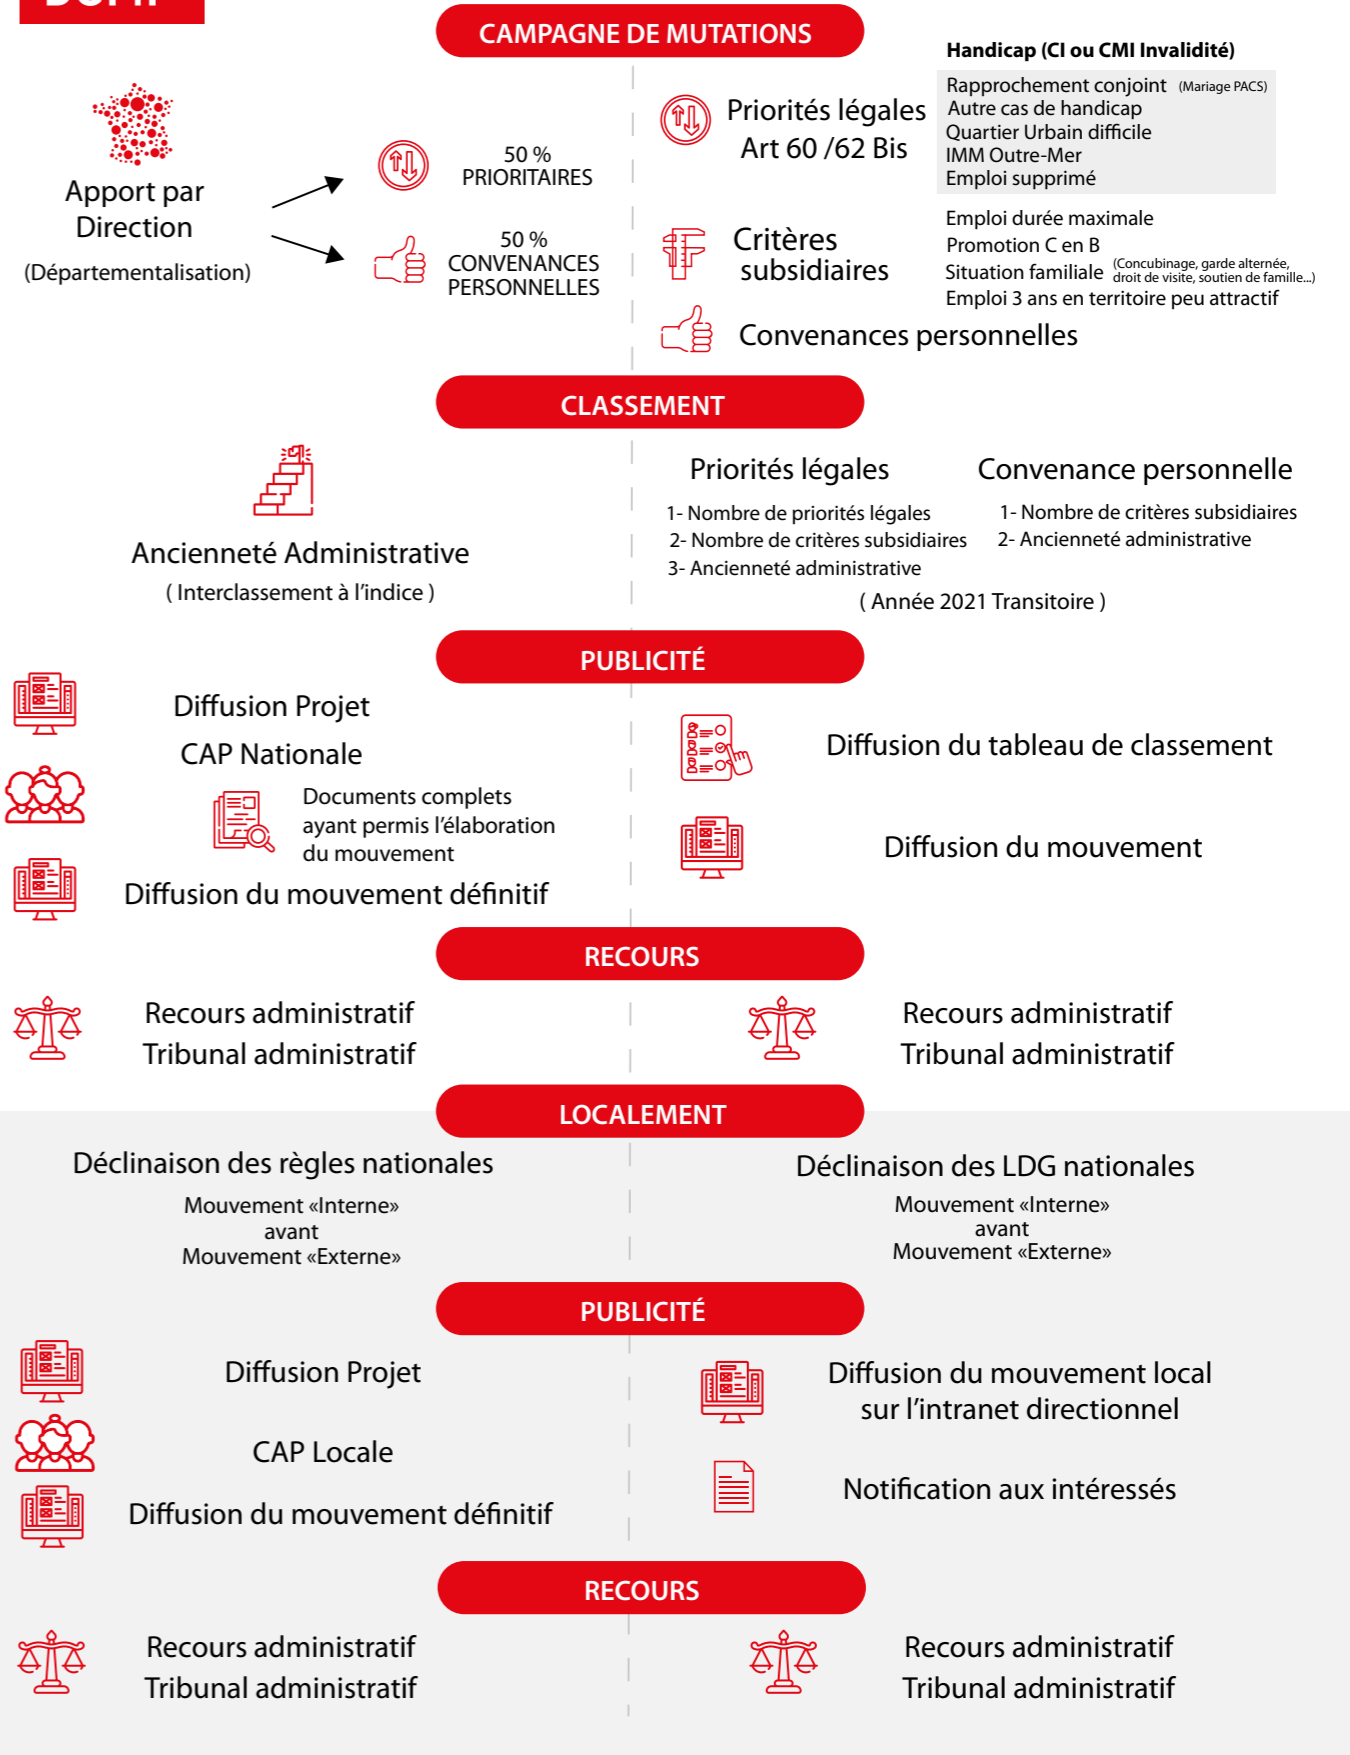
CAMPAGNE DE MUTATIONS

Apport par Direction

(Départementalisation)

50 % PRIORITAIRES

50 % CONVENANCES PERSONNELLES

Priorités légales Art 60 /62 Bis

Handicap (CI ou CMI Invalidité)

Rapprochement conjoint (Mariage PACS)
Autre cas de handicap
Quartier Urbain difficile
IMM Outre-Mer
Emploi supprimé

Critères subsidiaires

Emploi durée maximale
Promotion C en B
Situation familiale (Concubinage, garde alternée, droit de visite, soutien de famille...)
Emploi 3 ans en territoire peu attractif

Convenances personnelles

CLASSEMENT

Ancienneté Administrative

( Interclassement à l'indice )

Priorités légales

1- Nombre de priorités légales
2- Nombre de critères subsidiaires
3- Ancienneté administrative

Convenance personnelle

1- Nombre de critères subsidiaires
2- Ancienneté administrative

( Année 2021 Transitoire )

PUBLICITÉ

Diffusion Projet

CAP Nationale

Documents complets ayant permis l'élaboration du mouvement

Diffusion du mouvement définitif

Diffusion du tableau de classement

Diffusion du mouvement

RECOURS

Recours administratif
Tribunal administratif

Recours administratif
Tribunal administratif

LOCALEMENT

Déclinaison des règles nationales

Mouvement «Interne»
avant
Mouvement «Externe»

Déclinaison des LDG nationales

Mouvement «Interne»
avant
Mouvement «Externe»

PUBLICITÉ

Diffusion Projet

CAP Locale

Diffusion du mouvement définitif

Diffusion du mouvement local sur l'intranet directionnel

Notification aux intéressés

RECOURS

Recours administratif
Tribunal administratif

Recours administratif
Tribunal administratif